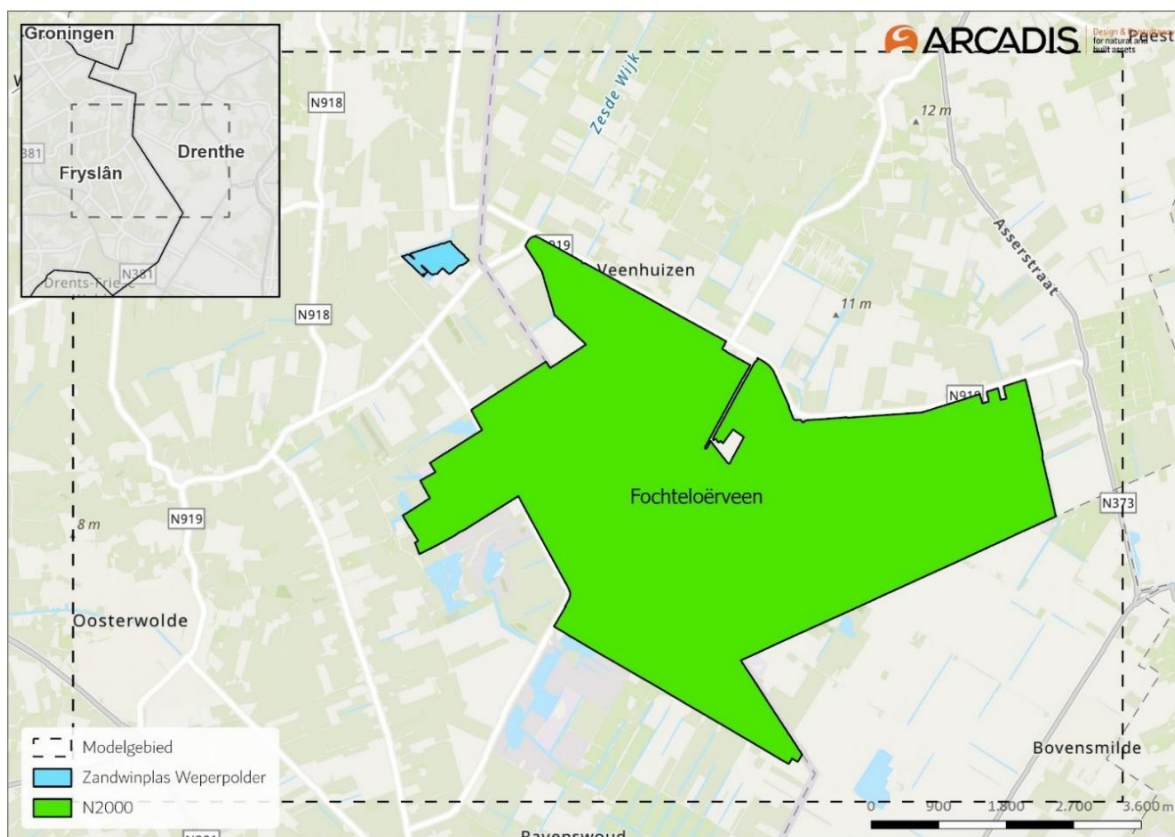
Groningen
381
Fryslân
Drenthe
N381
Drents-Frie
ARCADIS
Design & Consultancy for natural and built assets
N918
Zesde Wijk
12 m
Asserstraat
N919
Veenhuizen
N918
11 m
N919
Fochteloërveen
N373
8 m
N919
Oosterwolde
Bovensmilde
Modelgebied
Zandwinplas Weperpolder
N2000
0 900 1.800 2.700 3.600 m
Ravenswoud